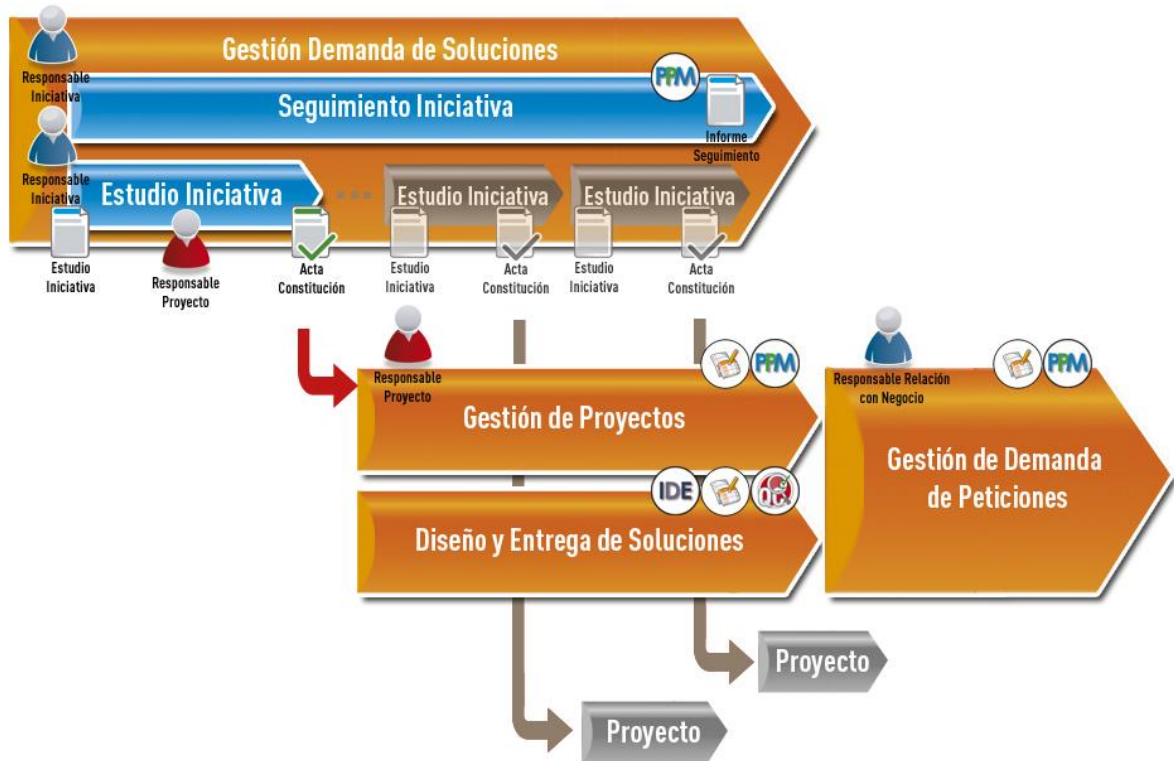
Gestión Demanda de Soluciones

Responsable Iniciativa

PPM

Seguimiento Iniciativa

Informe Seguimiento

Responsable Iniciativa

Estudio Iniciativa

Estudio Iniciativa

Estudio Iniciativa

Estudio Iniciativa

Responsable Proyecto

Acta Constitución

Estudio Iniciativa

Acta Constitución

Estudio Iniciativa

Acta Constitución

Responsable Proyecto

PPM

Gestión de Proyectos

Responsable Relación con Negocio

PPM

Gestión de Demanda de Peticiones

IDE

Diseño y Entrega de Soluciones

Proyecto

Proyecto